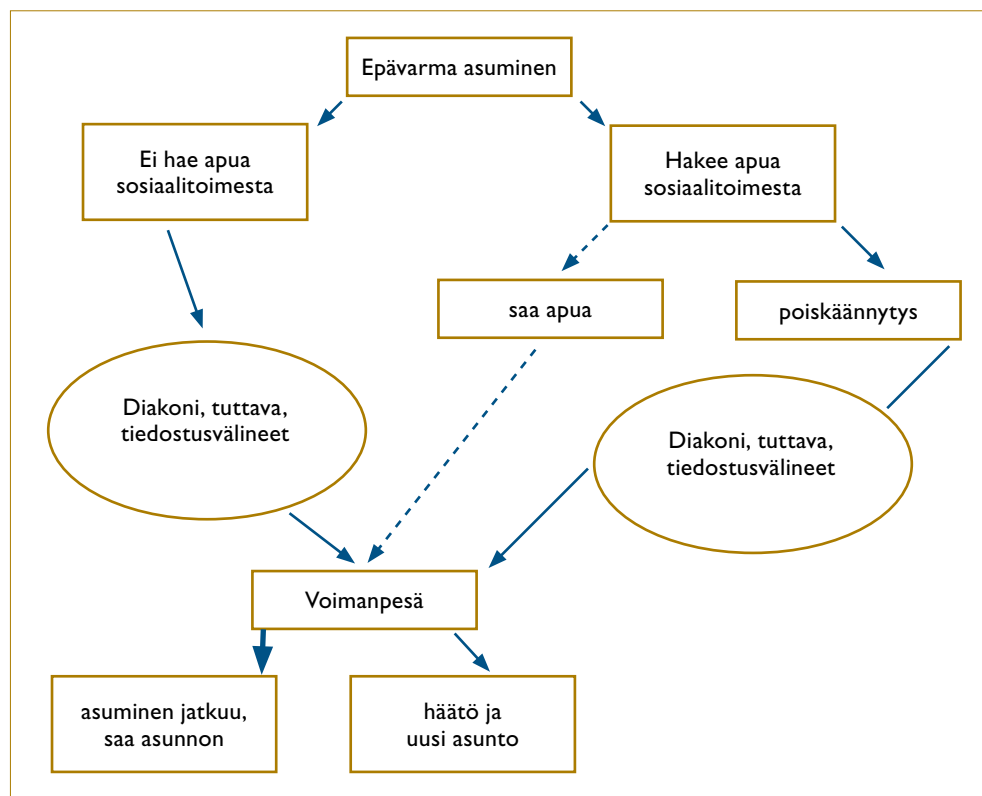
Epävarma asuminen

Ei hae apua sosiaalitoimesta

Hakee apua sosiaalitoimesta

saa apua

poiskäännytys

Diakoni, tuttava, tiedostusvälineet

Diakoni, tuttava, tiedostusvälineet

Voimanpesä

asuminen jatkuu, saa asunnon

häätö ja uusi asunto